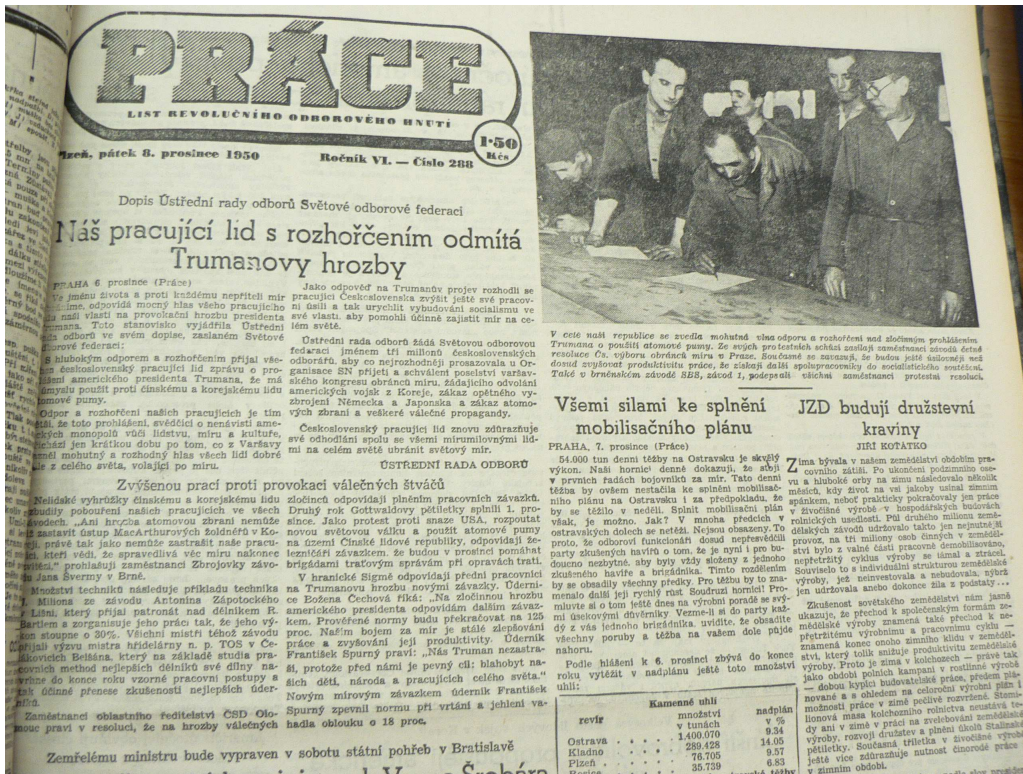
PRÁCE
LIST REVOLUČNÍHO ODBOROVÉHO HNUTÍ

Plzeň, pátek 8. prosince 1950
Ročník VI. — Číslo 288
1·50 Kčs

Dopis Ústřední rady odborů Světové odborové federaci

Náš pracující lid s rozhořčením odmítá Trumanovy hrozby

PRAHA 6. prosince (Práce)
Ve jménu života a proti každému nepříteli míru, jménem, odpovídá mocný hlas všeho pracujícího lidu naší vlasti na provokační hrozbu prezidenta Trumana. Toto stanovisko vyjádřila Ústřední rada odborů ve svém dopise, zaslaném Světové odborové federaci:

S hlubokým odporem a rozhořčením přijal veškerý československý pracující lid zprávu o prohlášení amerického prezidenta Trumana, že má v úmyslu použít proti čínskému a korejskému lidu atomové pumy.

Odpor a rozhořčení našich pracujících je tím větší, že toto prohlášení, svědčící o nenávisti amerických monopolů vůči lidstvu, míru a kultuře, následuje jen krátkou dobu po tom, co z Varšavy zazněl mohutný a rozhodný hlas všech lidí dobré vůle z celého světa, volající po míru.

Jako odpověď na Trumanův projev rozhodli se pracující Československa zvýšit ještě své pracovní úsilí a tak urychlit vybudování socialismu ve své vlasti, aby pomohli účinně zajistit mír na celém světě.

Ústřední rada odborů žádá Světovou odborovou federaci jménem tří milionů československých odborářů, aby co nejrozhodněji prosazovala v Organisace SN přijetí a schválení poselství varšavského kongresu obránců míru, žádajícího odvolání amerických vojsk z Koreje, zákaz opětného vyzbrojení Německa a Japonska a zákaz atomových zbraní a veškeré válečné propagandy.

Československý pracující lid znovu zdůrazňuje své odhodlání spolu se všemi mírumilovnými lidmi na celém světě ubránit světový mír.

ÚSTŘEDNÍ RADA ODBORŮ

Zvýšenou prací proti provokaci válečných štváčů

Nelidské vyhrůžky čínskému a korejskému lidu vzbudily pobouření našich pracujících ve všech závodech. „Ani hrozba atomovou zbraní nemůže zastavit ústup MacArthurových žoldnéřů v Koreji, právě tak jako nemůže zastrašit naše pracující, kteří vědí, že spravedlivá věc míru nakonec zvítězí,“ prohlásili zaměstnanci Zbrojovky závodu Jana Švermy v Brně.

Množství techniků následuje příkladu technika Milionu ze závodu Antonína Zápotockého v Lišni, který přijal patronát nad dělníkem R. Bartlem a zorganisuje jeho práci tak, že jeho výkon stoupne o 30%. Všichni mistři této závodu přijali výzvu mistra hřídelárny n. p. TOS v Čelákovicích Bešéna, který na základě studia pracovních metod nejlepších dělníků své dílny navrhne do konce roku vzorné pracovní postupy a tak účinně přenese zkušenosti nejlepších úderníků.

Zaměstnanci oblastního ředitelství ČSD Olomouc praví v resoluci, že na hrozby válečných zločinců odpovídají plněním pracovních závazků. Druhý rok Gottwaldovy pětiletky splnili 1. prosince. Jako protest proti snaze USA, rozpoutat novou světovou válku a použít atomové pumy na území Čínské lidové republiky, odpovídají železničáři závazkem, že budou v prosinci pomáhat brigádami traťovým správám při opravách tratí.

V hranické Sigmě odpovídají přední pracovníci na Trumanovu hrozbu novými závazky. Údernice Božena Čechová říká: „Na zločinnou hrozbu amerického presidenta odpovídám dalším závazkem. Prověřené normy budu překračovat na 125 proc. Naším bojem za mír je stálé zlepšování práce a zvyšování její produktivity. Úderník František Spurný praví: „Nás Truman nezastraší, protože před námi je pevný cíl: blahobyt našich dětí, národa a pracujících celého světa.“ Novým mírovým závazkem úderník František Spurný zpevnil normu při vrtání a jehlení vahadla oblouku o 18 proc.

V celé naší republice se zvedla mohutná vlna odporu a rozhořčení nad zločinným prohlášením Trumana o použití atomové pumy. Ze svých protestních schůzí zasílají zaměstnanci závodů četné resoluce Čs. výboru obránců míru v Praze. Současně se zavazují, že budou ještě úsilovněji než dosud zvyšovat produktivitu práce, že získají další spolupracovníky do socialistického soutěžení. Také v brněnském závodě SBS, závod 1, podepsali všichni zaměstnanci protestní resoluci.

Všemi silami ke splnění mobilisačního plánu

PRAHA, 7. prosince (Práce)
54.000 tun denní těžby na Ostravsku je skvělý výkon. Naši horníci denně dokazují, že stojí v prvních řadách bojovníků za mír. Tato denní těžba by ovšem nestačila ke splnění mobilisačního plánu na Ostravsku i za předpokladu, že by se těžilo v neděli. Splnit mobilisační plán však, je možno. Jak? V mnoha předcích v ostravských dolech se netěží. Nejsou obsazeny. To proto, že odborové funkcionáři dosud nepřesvědčili party zkušených havířů o tom, že je nyní i pro budoucno nezbytné, aby byly vždy složeny z jednoho zkušeného havíře a brigádníka. Timto rozdělením by se obsadily všechny předky. Pro těžbu by to znamenalo další její rychlý růst. Soudruzi horníci! Promluvte si o tom ještě dnes na výrobní poradě se svými úsekovými důvěrníky Vezme-li si do party každý z vás jednoho brigádníka, uvidíte, že obsadíte všechny poruby a těžba na vašem dole půjde nahoru.

Podle hlášení k 6. prosinci zbývá do konce roku vytěžit v nadplánu ještě toto množství uhlí:

| revír | Kamenné uhlí množství v tunách | nadplán v % |
|---|---|---|
| Ostrava | 1,400.070 | 9.34 |
| Kladno | 289.428 | 14.05 |
| Plzeň | 76.705 | 9.57 |
| Rosice | 35.759 | 6.83 |

JZD budují družstevní kraviny
JIŘÍ KOTÁTKO

Zima bývala v našem zemědělství obdobím pracovního zátiší. Po ukončení podzimního osevu a hluboké orby na zimu následovalo několik měsíců, kdy život na vsi jakoby usínal zimním spánkem, neboť prakticky pokračovaly jen práce v živočišné výrobě v hospodářských budovách rolnických usedlostí. Půl druhého milionu zemědělských závodů udržovalo takto jen nejnutnější provoz, na tři miliony osob činných v zemědělství bylo z valné části pracovně demobilisováno, nepřetržitý cyklus výroby se lámal a ztrácel. Souviselo to s individuální strukturou zemědělské výroby, jež neinvestovala a nebudovala, vybrá jen udržovala anebo dokonce žila z podstaty.

Zkušenost sovětského zemědělství nám jasně ukazuje, že přechod k společenským formám zemědělské výroby znamená také přechod k nepřetržitému výrobnímu a pracovnímu cyklu — znamená konec onoho zimního klidu v zemědělství, který tolik snižuje produktivitu práce tak výroby. Proto je zima v kolchozech — právě tak jako období polních kampaní v rostlinné výrobě — dobou kypící budovatelské práce, předem plánované a se zřetelem na celoroční výrobní plán i možnosti práce v zimě pečlivě rozvržené. Statisícová masa kolchozního rolnictva neustává tedy ani v zimě v práci na zvelebování zemědělské výroby, rozvoji družstev a plnění úkolů Stalinské pětiletky. Současná třítetka v živočišné výrobě ještě více zdůrazňuje nutnost činorodé práce v zimním období.

Zemřelému ministru bude vypraven v sobotu státní pohřeb v Bratislavě